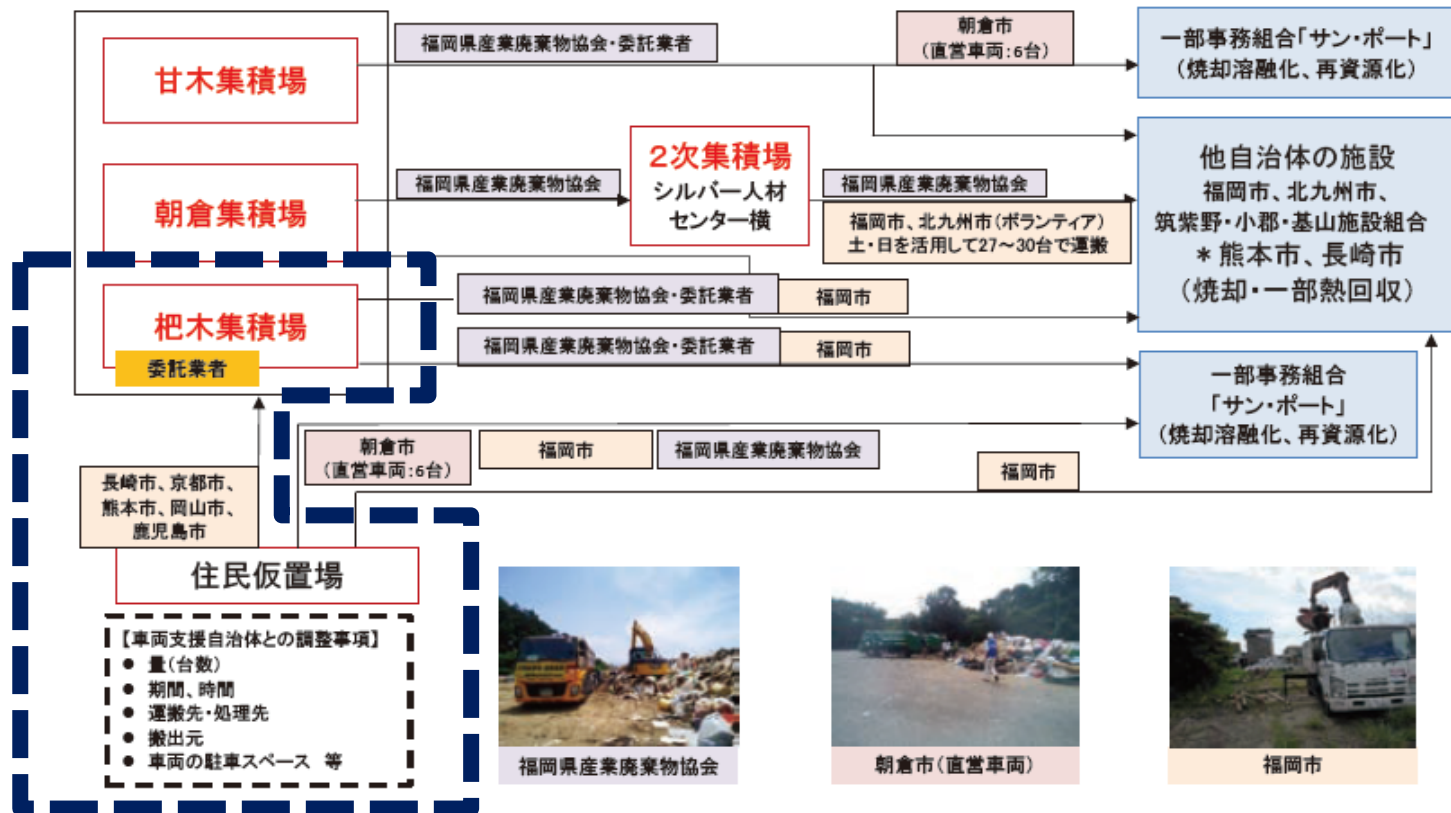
甘木集積場

朝倉集積場

杷木集積場

委託業者

福岡県産業廃棄物協会・委託業者

朝倉市
（直営車両：6台）

一部事務組合「サン・ポート」
（焼却溶融化、再資源化）

福岡県産業廃棄物協会

2次集積場
シルバー人材
センター横

福岡県産業廃棄物協会

福岡市、北九州市（ボランティア）
土・日を活用して27～30台で運搬

他自治体の施設
福岡市、北九州市、
筑紫野・小郡・基山施設組合
＊熊本市、長崎市
（焼却・一部熱回収）

福岡県産業廃棄物協会・委託業者

福岡市

福岡県産業廃棄物協会・委託業者

福岡市

一部事務組合
「サン・ポート」
（焼却溶融化、再資源化）

朝倉市
（直営車両：6台）

福岡市

福岡県産業廃棄物協会

福岡市

長崎市、京都市、
熊本市、岡山市、
鹿児島市

住民仮置場

【車両支援自治体との調整事項】
● 量（台数）
● 期間、時間
● 運搬先・処理先
● 搬出元
● 車両の駐車スペース　等

福岡県産業廃棄物協会

朝倉市（直営車両）

福岡市